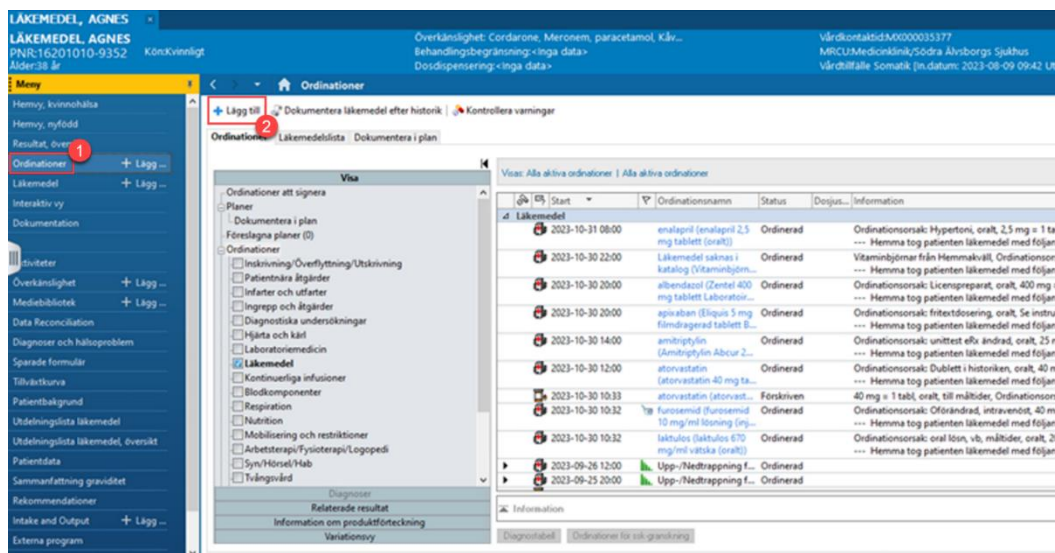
LÄKEMEDEL, AGNES ×

LÄKEMEDEL, AGNES
PNR:16201010-9352 Kön:Kvinnligt
Ålder:38 år

Överkänslighet: Cordarone, Meronem, paracetamol, Kåv...
Behandlingsbegränsning:<inga data>
Dosdispensering:<inga data>

Vårdkontaktid:MX000035377
MRCU:Medicinklinik/Södra Älvsborgs Sjukhus
Vårdtillfälle Somatik [In.datum: 2023-08-09 09:42 U

Meny

Hemvy, kvinnohälsa
Hemvy, nyfödd
Resultat, över
Ordinationer 1 + Lägg ...
Läkemedel + Lägg ...
Interaktiv vy
Dokumentation
tiviteter
Överkänslighet + Lägg ...
Mediebibliotek + Lägg ...
Data Reconciliation
Diagnoser och hälsoproblem
Sparade formulär
Tillväxtkurva
Patientbakgrund
Utdelningslista läkemedel
Utdelningslista läkemedel, översikt
Patientdata
Sammanfattning graviditet
Rekommendationer
Intake and Output + Lägg ...
Externa program

Ordinationer

+ Lägg till 2 Dokumentera läkemedel efter historik | Kontrollera varningar

Ordinationer Läkemedelslista Dokumentera i plan

Visa
Ordinationer att signera
Planer
Dokumentera i plan
Föreslagna planer (0)
Ordinationer
Inskrivning/Överflyttning/Utskrivning
Patientnära åtgärder
Infarter och utfarter
Ingrepp och åtgärder
Diagnostiska undersökningar
Hjärta och kärl
Laboratoriemedicin
Läkemedel
Kontinuerliga infusioner
Blodkomponenter
Respiration
Nutrition
Mobilisering och restriktioner
Arbetsterapi/Fysioterapi/Logopedi
Syn/Hörsel/Hab
Tvångsvård
Diagnoser
Relaterade resultat
Information om produktförteckning
Variationsvy

Visas: Alla aktiva ordinationer | Alla aktiva ordinationer

| Start | Ordinationsnamn | Status | Dosjus... | Information |
|---|---|---|---|---|
| Läkemedel | | | | |
| 2023-10-31 08:00 | enalapril (enalapril 2,5 mg tablett (oralt)) | Ordinerad | | Ordinationsorsak: Hypertoni, oralt, 2,5 mg = 1 ta --- Hemma tog patienten läkemedel med följan |
| 2023-10-30 22:00 | Läkemedel saknas i katalog (Vitaminbjörn... | Ordinerad | | Vitaminbjörnar från Hemmaskåll, Ordinationsor --- Hemma tog patienten läkemedel med följan |
| 2023-10-30 20:00 | albendazol (Zentel 400 mg tablett Laboratoir... | Ordinerad | | Ordinationsorsak: Licenspreparat, oralt, 400 mg --- Hemma tog patienten läkemedel med följan |
| 2023-10-30 20:00 | apixaban (Eliquis 5 mg filmdragerad tablett B... | Ordinerad | | Ordinationsorsak: fritextdosering, oralt, Se instru --- Hemma tog patienten läkemedel med följan |
| 2023-10-30 14:00 | amitriptylin (Amitriptylin Abcur 2... | Ordinerad | | Ordinationsorsak: unittest eRx ändrad, oralt, 25 r --- Hemma tog patienten läkemedel med följan |
| 2023-10-30 12:00 | atorvastatin (atorvastatin 40 mg ta... | Ordinerad | | Ordinationsorsak: Dublett i historiken, oralt, 40 m --- Hemma tog patienten läkemedel med följan |
| 2023-10-30 10:33 | atorvastatin (atorvast... | Förskriven | | 40 mg = 1 tabl, oralt, till måltider, Ordinationsor |
| 2023-10-30 10:32 | furosemid (furosemid 10 mg/ml lösning (inj... | Ordinerad | | Ordinationsorsak: Oförändrad, intravenöst, 40 m --- Hemma tog patienten läkemedel med följan |
| 2023-10-30 10:32 | laktulos (laktulos 670 mg/ml vätska (oralt)) | Ordinerad | | Ordinationsorsak: oral lösn, vb, måltider, oralt, 2 --- Hemma tog patienten läkemedel med följan |
| 2023-09-26 12:00 | Upp-/Nedtrappning f... | Ordinerad | | |
| 2023-09-25 20:00 | Upp-/Nedtrappning f... | Ordinerad | | |

Information

Diagnostabell Ordinationer för sök-granskning